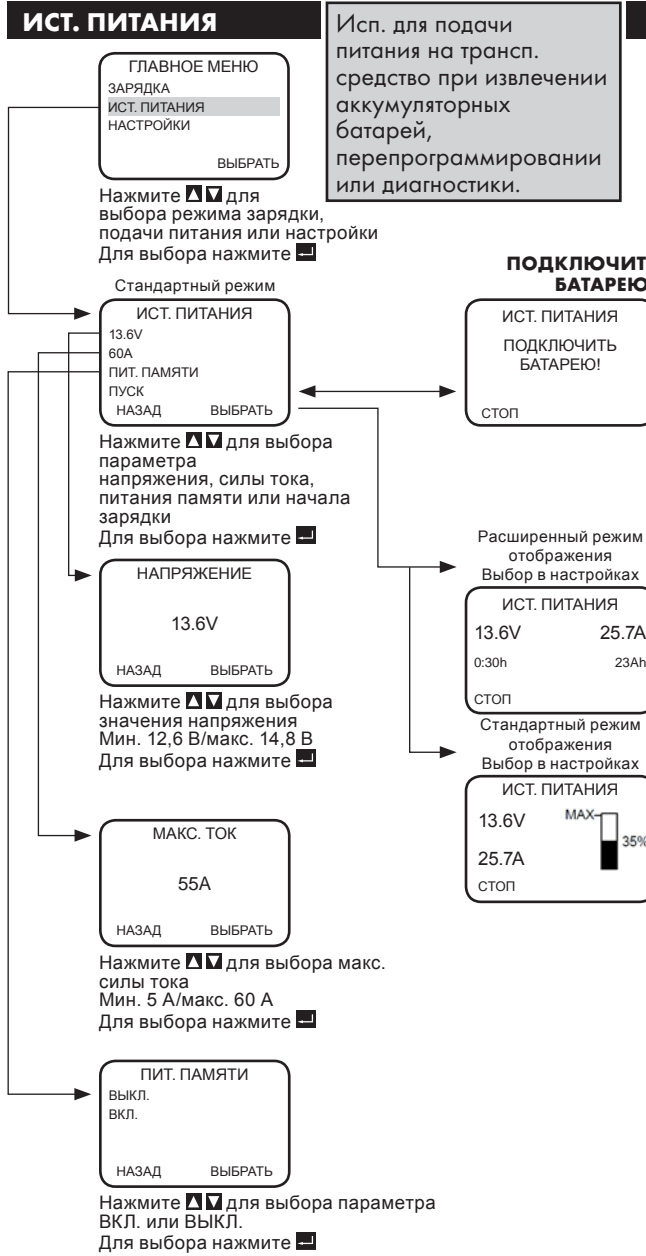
ИСТ. ПИТАНИЯ

Исп. для подачи питания на трансп. средство при извлечении аккумуляторных батарей, перепрограммировании или диагностики.

ГЛАВНОЕ МЕНЮ
ЗАРЯДКА
ИСТ. ПИТАНИЯ
НАСТРОЙКИ
ВЫБРАТЬ

Нажмите для выбора режима зарядки, подачи питания или настройки
Для выбора нажмите

Стандартный режим

ИСТ. ПИТАНИЯ
13.6V
60A
ПИТ. ПАМЯТИ
ПУСК
НАЗАД ВЫБРАТЬ

Нажмите для выбора параметра напряжения, силы тока, питания памяти или начала зарядки
Для выбора нажмите

ПОДКЛЮЧИТ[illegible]
БАТАРЕЮ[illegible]

ИСТ. ПИТАНИЯ
ПОДКЛЮЧИТЬ БАТАРЕЮ!
СТОП

НАПРЯЖЕНИЕ
13.6V
НАЗАД ВЫБРАТЬ

Нажмите для выбора значения напряжения
Мин. 12,6 В/макс. 14,8 В
Для выбора нажмите

Расширенный режим отображения
Выбор в настройках

ИСТ. ПИТАНИЯ
13.6V 25.7A
0:30h 23Ah
СТОП

Стандартный режим отображения
Выбор в настройках

ИСТ. ПИТАНИЯ
13.6V
MAX
35%
25.7A
СТОП

МАКС. ТОК
55A
НАЗАД ВЫБРАТЬ

Нажмите для выбора макс. силы тока
Мин. 5 А/макс. 60 А
Для выбора нажмите

ПИТ. ПАМЯТИ
ВЫКЛ.
ВКЛ.
НАЗАД ВЫБРАТЬ

Нажмите для выбора параметра ВКЛ. или ВЫКЛ.
Для выбора нажмите